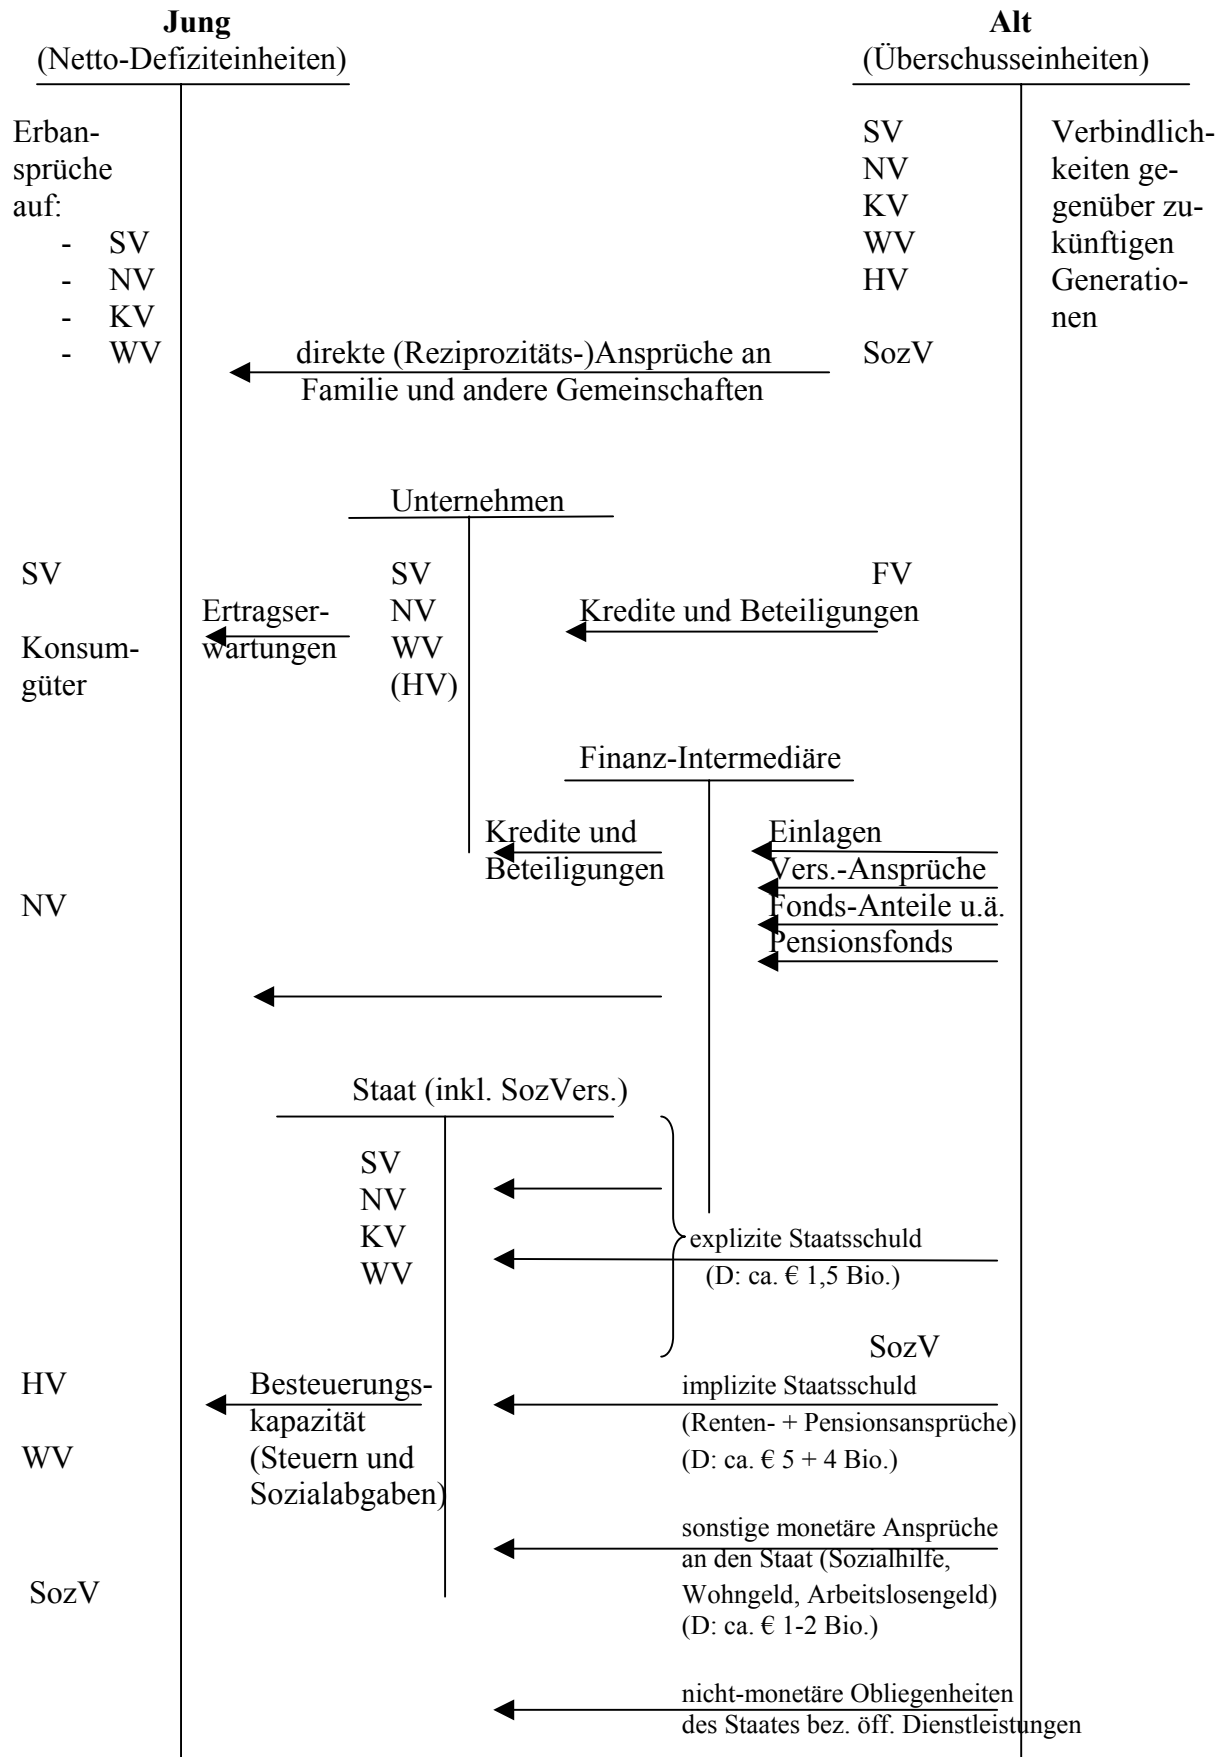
**Jung**
(Netto-Defiziteinheiten)

**Alt**
(Überschusseinheiten)

Erbansprüche auf:
- SV
- NV
- KV
- WV

SV
NV
KV
WV
HV

SozV

Verbindlichkeiten gegenüber zukünftigen Generationen

direkte (Reziprozitäts-)Ansprüche an Familie und andere Gemeinschaften

Unternehmen

SV

Konsumgüter

Ertragserwartungen

SV
NV
WV
(HV)

FV

Kredite und Beteiligungen

Finanz-Intermediäre

Kredite und Beteiligungen

Einlagen
Vers.-Ansprüche
Fonds-Anteile u.ä.
Pensionsfonds

NV

Staat (inkl. SozVers.)

SV
NV
KV
WV

explizite Staatsschuld
(D: ca. € 1,5 Bio.)

SozV

HV

WV

Besteuerungskapazität
(Steuern und Sozialabgaben)

implizite Staatsschuld
(Renten- + Pensionsansprüche)
(D: ca. € 5 + 4 Bio.)

SozV

sonstige monetäre Ansprüche an den Staat (Sozialhilfe, Wohngeld, Arbeitslosengeld)
(D: ca. € 1-2 Bio.)

nicht-monetäre Obliegenheiten des Staates bez. öff. Dienstleistungen